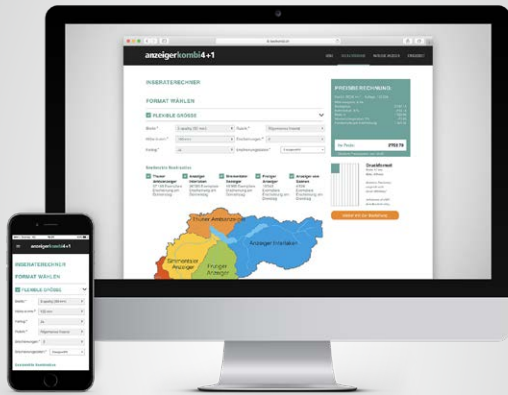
anzeigerkombi4+1

INSERATERECHNER

FORMAT WÄHLEN

FLEXIBLE GRÖSSE

PREISBERECHNUNG

Thuner Amtsanzeiger

Anzeiger Interlaken

Simmentaler Anzeiger

Frutiger Anzeiger

anzeigerkombi4+1

INSERATERECHNER

FORMAT WÄHLEN

FLEXIBLE GRÖSSE